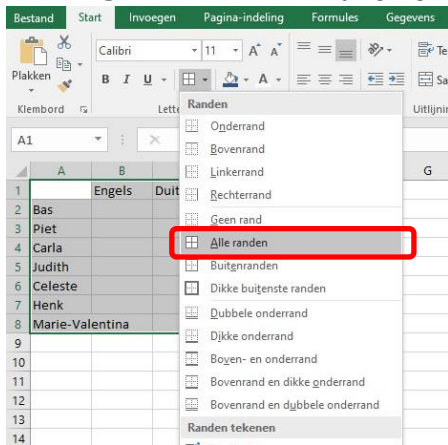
Bestand Start Invoegen Pagina-indeling Formules Gegevens

Calibri 11 A A

Plakken B I U A

Klembord Lett Randen

A1

Onderrand
Bovenrand
Linkerrand
Rechterrand
Geen rand
Alle randen
Buitenranden
Dikke buitenste randen
Dubbele onderrand
Dikke onderrand
Boven- en onderrand
Bovenrand en dikke onderrand
Bovenrand en dubbele onderrand
Randen tekenen

Uitlijni

| | A | B | |
|---|---|---|---|
| 1 | | Engels | Duit |
| 2 | Bas | | |
| 3 | Piet | | |
| 4 | Carla | | |
| 5 | Judith | | |
| 6 | Celeste | | |
| 7 | Henk | | |
| 8 | Marie-Valentina | | |
| 9 | | | |
| 10 | | | |
| 11 | | | |
| 12 | | | |
| 13 | | | |
| 14 | | | |

G